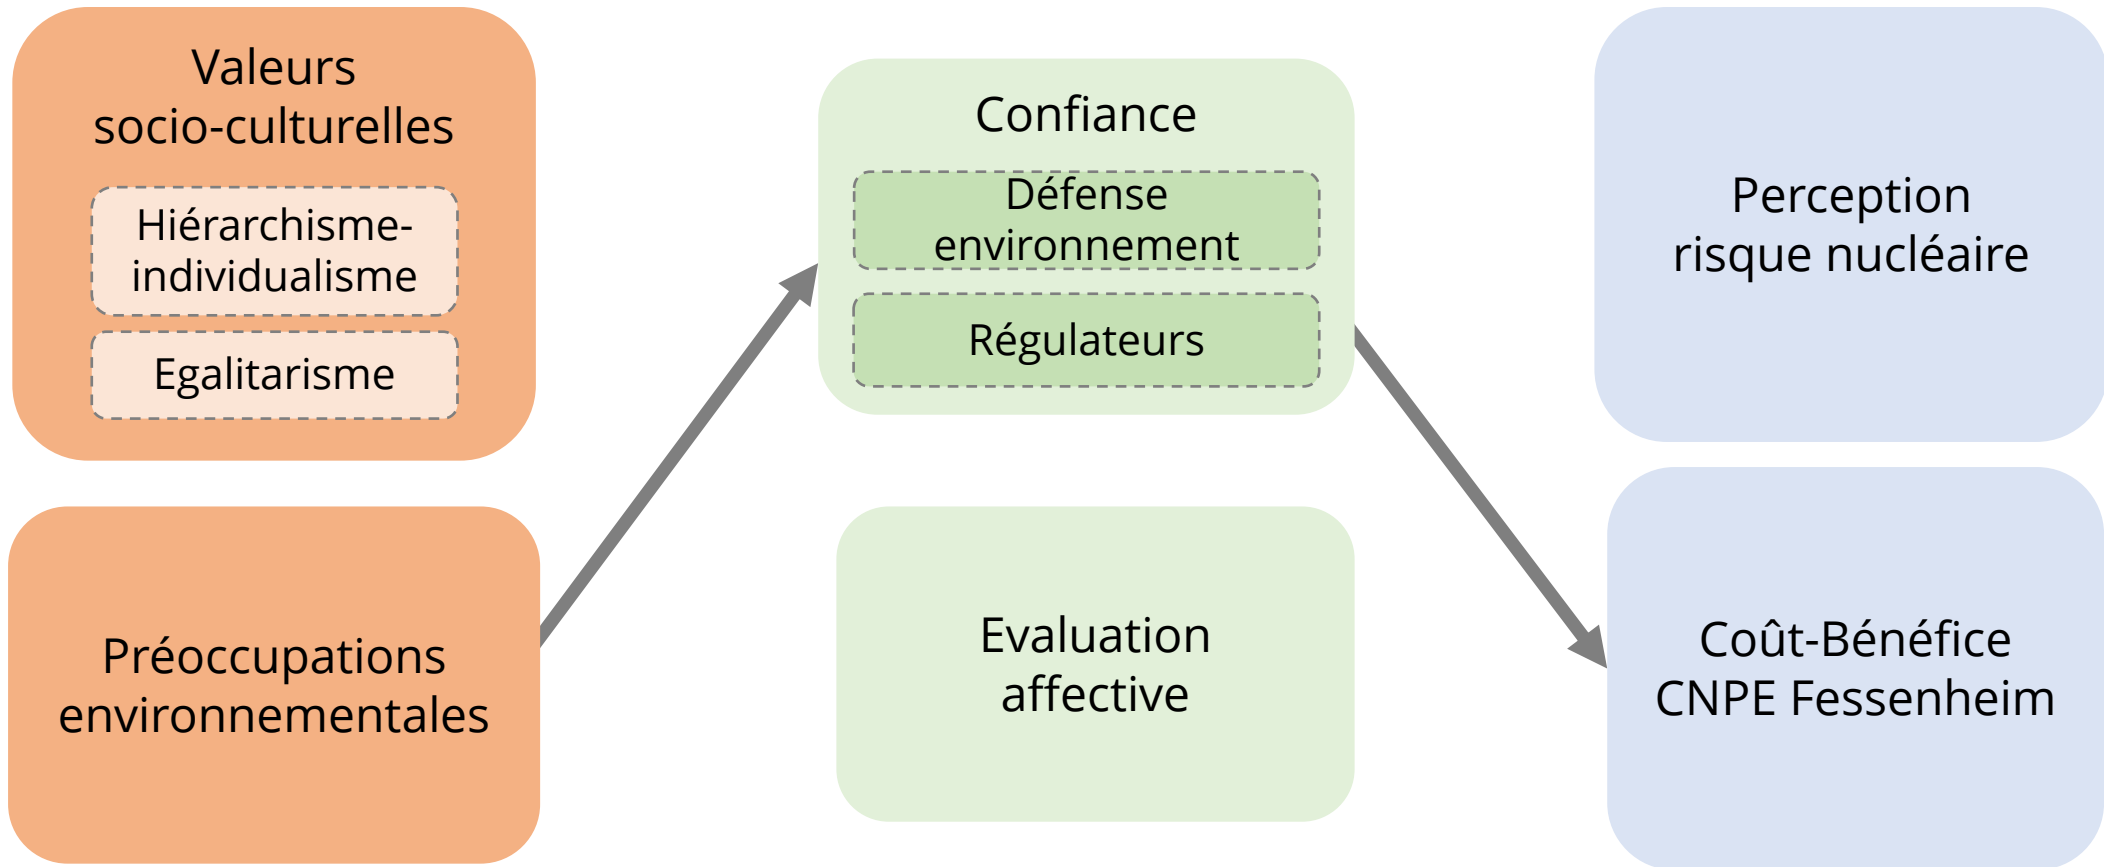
Valeurs socio-culturelles

Hiérarchisme-individualisme

Egalitarisme

Préoccupations environnementales

Confiance

Défense environnement

Régulateurs

Evaluation affective

Perception risque nucléaire

Coût-Bénéfice CNPE Fessenheim